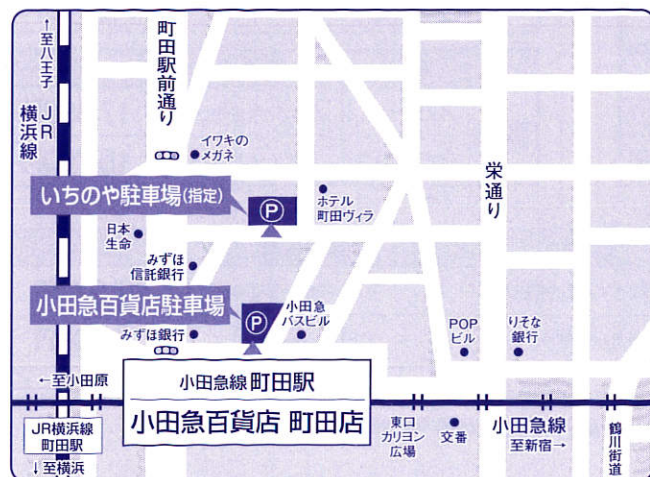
↑至八王子

JR横浜線

町田駅前通り

イワキのメガネ

栄通り

いちのや駐車場(指定)

P

ホテル町田ヴィラ

日本生命

みずほ信託銀行

小田急百貨店駐車場

P

小田急バスビル

POPビル

りそな銀行

みずほ銀行

←至小田原

小田急線 町田駅

小田急百貨店 町田店

JR横浜線町田駅

↓至横浜

東口カリヨン広場

交番

小田急線

至新宿→

鶴川街道